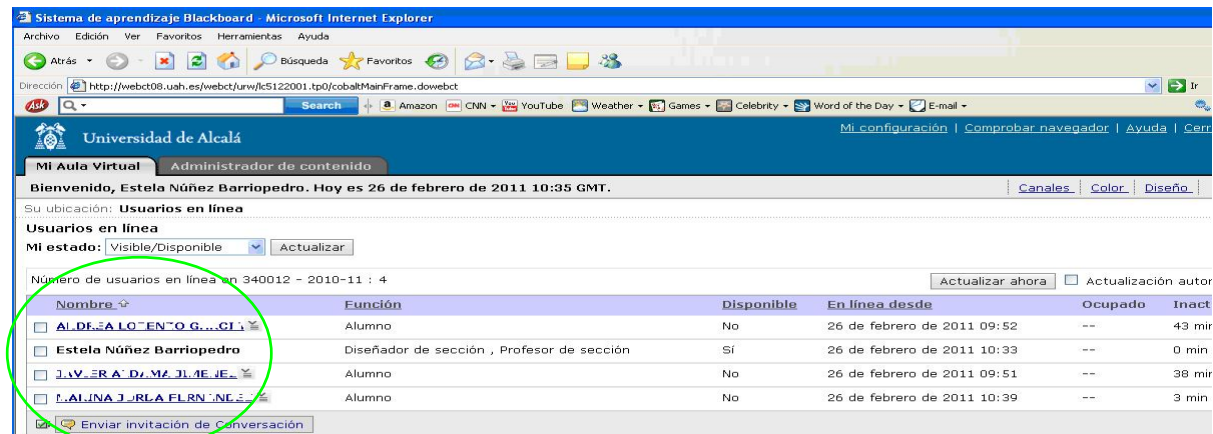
Sistema de aprendizaje Blackboard - Microsoft Internet Explorer

Archivo Edición Ver Favoritos Herramientas Ayuda

Atrás Búsqueda Favoritos

Dirección http://webct08.uah.es/webct/urw/lc5122001.tp0/cobaltMainFrame.dowebct

Ir

Search Amazon CNN YouTube Weather Games Celebrity Word of the Day E-mail

Universidad de Alcalá

Mi configuración | Comprobar navegador | Ayuda | Cerr

Mi Aula Virtual Administrador de contenido

Bienvenido, Estela Núñez Barriopedro. Hoy es 26 de febrero de 2011 10:35 GMT.

Canales Color Diseño

Su ubicación: Usuarios en línea

Usuarios en línea

Mi estado: Visible/Disponible Actualizar

Número de usuarios en línea en 340012 - 2010-11 : 4

Actualizar ahora Actualización autor

| Nombre | Función | Disponible | En línea desde | Ocupado | Inact |
|---|---|---|---|---|---|
| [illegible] | Alumno | No | 26 de febrero de 2011 09:52 | -- | 43 min |
| Estela Núñez Barriopedro | Diseñador de sección , Profesor de sección | Sí | 26 de febrero de 2011 10:33 | -- | 0 min |
| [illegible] | Alumno | No | 26 de febrero de 2011 09:51 | -- | 38 min |
| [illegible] | Alumno | No | 26 de febrero de 2011 10:39 | -- | 3 min |

Enviar invitación de Conversación